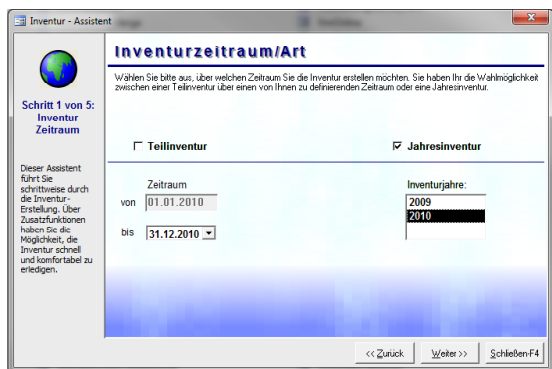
Inventur - Assistent

Inventurzeitraum/Art

Wählen Sie bitte aus, über welchen Zeitraum Sie die Inventur erstellen möchten. Sie haben Ihr die Wahlmöglichkeit zwischen einer Teilinventur über einen von Ihnen zu definierenden Zeitraum oder eine Jahresinventur.

Schritt 1 von 5: Inventur Zeitraum

Dieser Assistent führt Sie schrittweise durch die Inventur-Erstellung. Über Zusatzfunktionen haben Sie die Möglichkeit, die Inventur schnell und komfortabel zu erledigen.

☐ Teilinventur

☑ Jahresinventur

Zeitraum

von 01.01.2010

bis 31.12.2010

Inventurjahre:

2009

2010

<< Zurück

Weiter >>

Schließen-F4